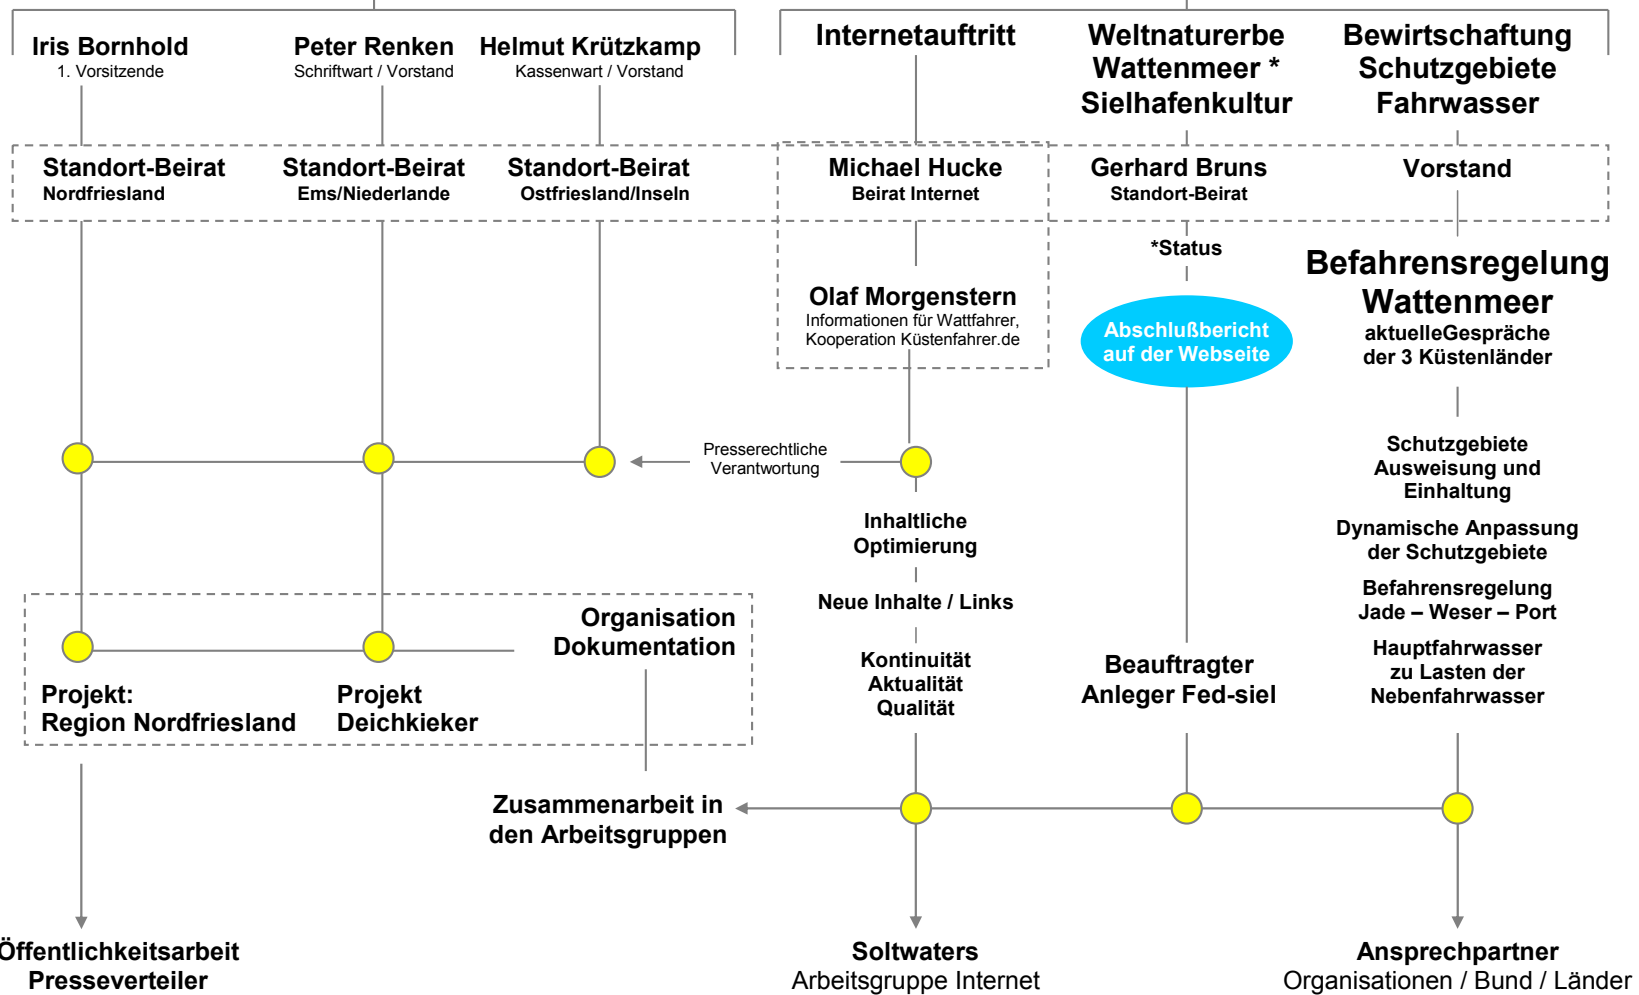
Iris Bornhold
1. Vorsitzende

Peter Renken
Schriftwart / Vorstand

Helmut Krützkamp
Kassenwart / Vorstand

Internetauftritt

Weltnaturerbe Wattenmeer * Sielhafenkultur

Bewirtschaftung Schutzgebiete Fahrwasser

Standort-Beirat
Nordfriesland

Standort-Beirat
Ems/Niederlande

Standort-Beirat
Ostfriesland/Inseln

Michael Hucke
Beirat Internet

Gerhard Bruns
Standort-Beirat

Vorstand

*Status

Befahrensregelung Wattenmeer
aktuelleGespräche der 3 Küstenländer

Olaf Morgenstern
Informationen für Wattfahrer, Kooperation Küstenfahrer.de

Abschlußbericht auf der Webseite

Presserechtliche Verantwortung

Schutzgebiete Ausweisung und Einhaltung

Inhaltliche Optimierung

Dynamische Anpassung der Schutzgebiete

Befahrensregelung Jade – Weser – Port

Neue Inhalte / Links

Organisation Dokumentation

Hauptfahrwasser zu Lasten der Nebenfahrwasser

Kontinuität Aktualität Qualität

Beauftragter Anleger Fed-siel

Projekt: Region Nordfriesland

Projekt Deichkieker

Zusammenarbeit in den Arbeitsgruppen

Öffentlichkeitsarbeit Presseverteiler

Soltwaters
Arbeitsgruppe Internet

Ansprechpartner
Organisationen / Bund / Länder